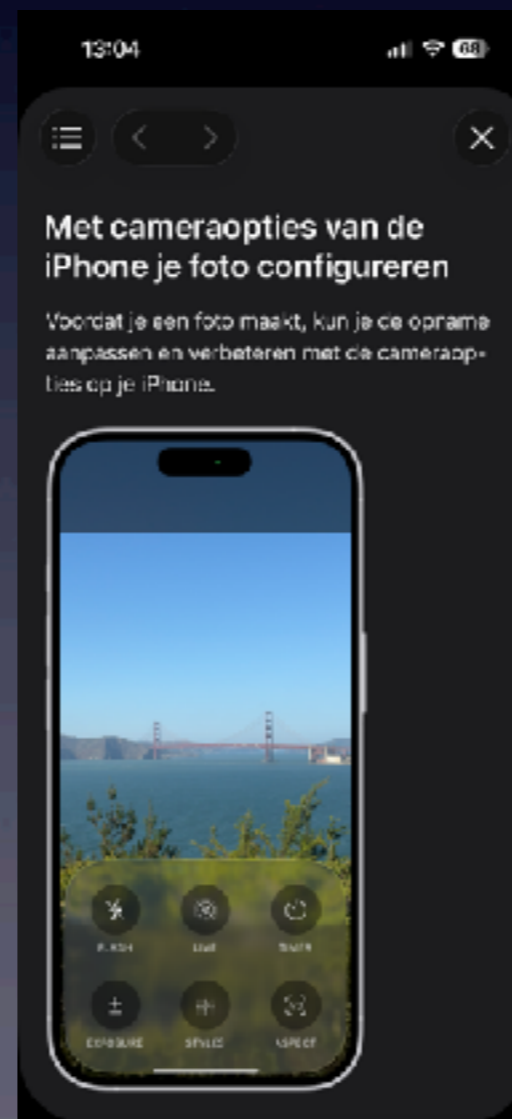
13:04

68

Met cameraopties van de iPhone je foto configureren

Voordat je een foto maakt, kun je de opname aanpassen en verbeteren met de cameraopties op je iPhone.

FLASH
LIVE
TIMER
EXPOSURE
STYLES
ASPECT